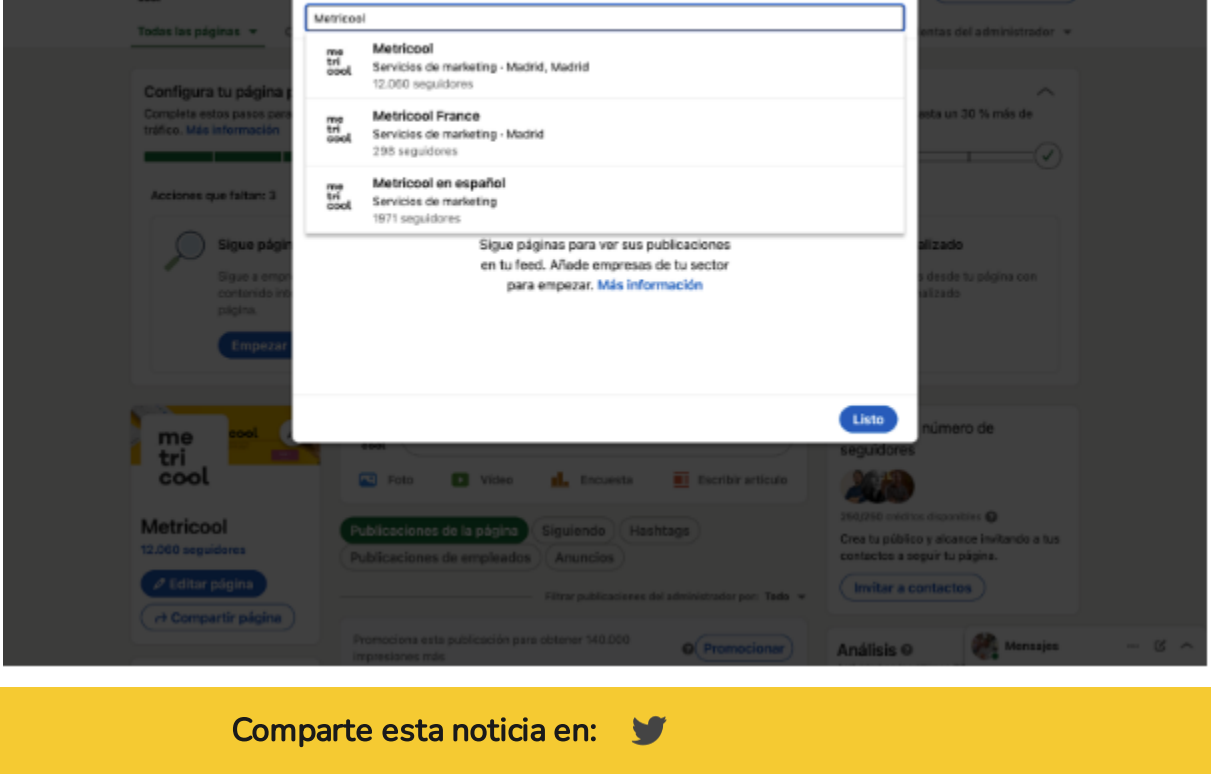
Metricool

me tri cool
Metricool
Servicios de marketing · Madrid, Madrid
12.060 seguidores

me tri cool
Metricool France
Servicios de marketing · Madrid
298 seguidores

me tri cool
Metricool en español
Servicios de marketing
1971 seguidores

Sigue páginas para ver sus publicaciones en tu feed. Añade empresas de tu sector para empezar. Más información

Listo

Todas las páginas
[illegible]ntas del administrador

Configura tu página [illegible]
Completa estos pasos para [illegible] tráfico. Más información
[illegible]sta un 30 % más de

Acciones que faltan: 3

Sigue págin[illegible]
Sigue a empr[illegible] contenido in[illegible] página.
Empezar

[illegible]lizado
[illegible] desde tu página con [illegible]lizado

me tri cool
Metricool
12.060 seguidores
Editar página
Compartir página

Foto
Vídeo
Encuesta
Escribir artículo

Publicaciones de la página
Siguiendo
Hashtags
Publicaciones de empleados
Anuncios

Filtrar publicaciones del administrador por: Todo

Promociona esta publicación para obtener 140.000 impresiones más
Promocionar

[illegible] número de seguidores
250/250 créditos disponibles
Crea tu público y alcance invitando a tus contactos a seguir tu página.
Invitar a contactos

Análisis
Mensajes

Comparte esta noticia en: